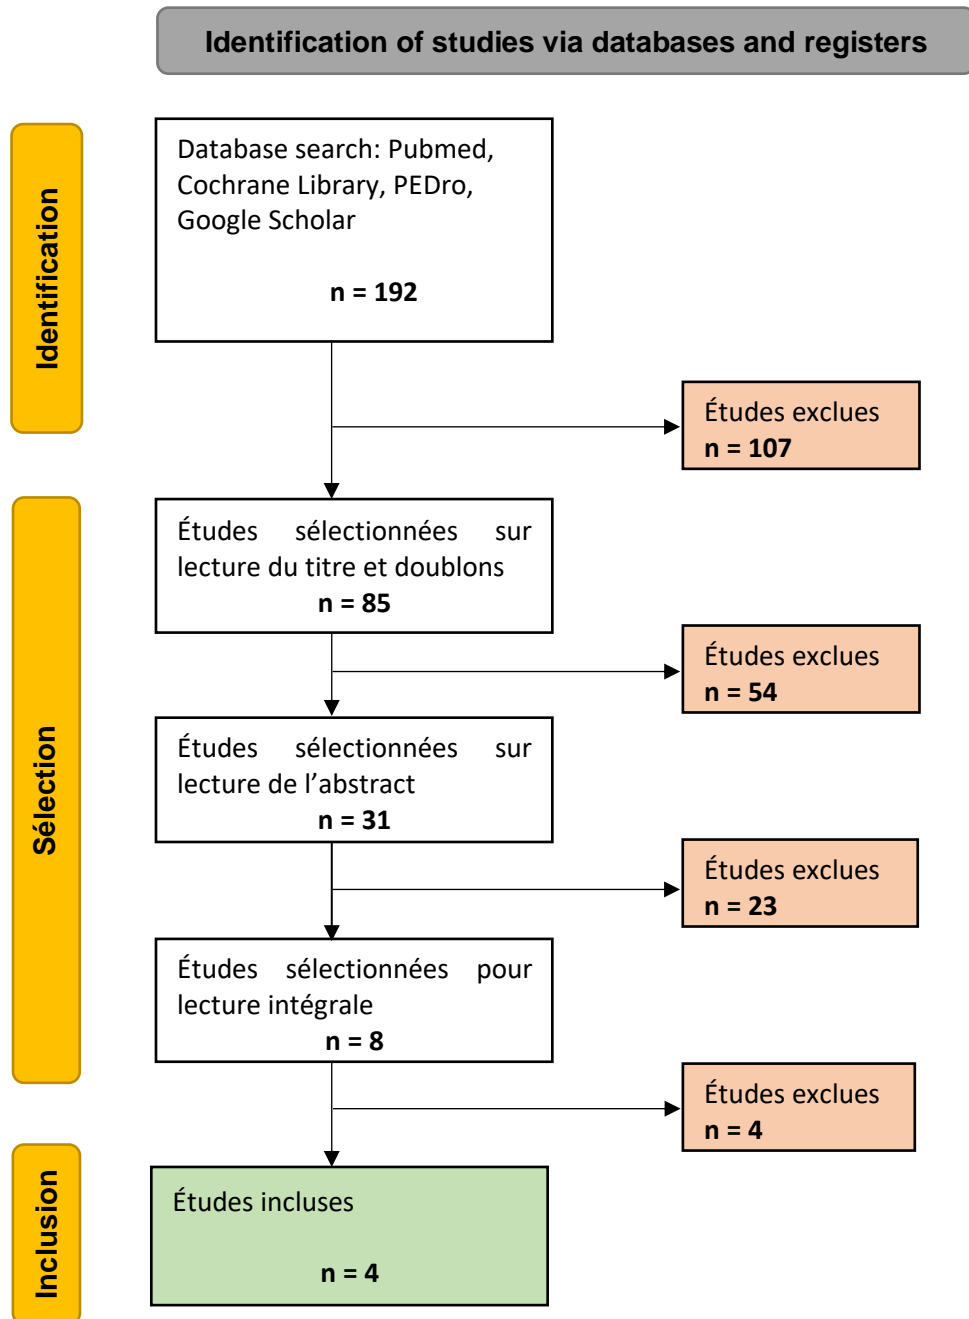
Identification of studies via databases and registers

Identification

Database search: Pubmed, Cochrane Library, PEDro, Google Scholar

n = 192

Études exclues
n = 107

Sélection

Études sélectionnées sur lecture du titre et doublons
n = 85

Études exclues
n = 54

Études sélectionnées sur lecture de l'abstract
n = 31

Études exclues
n = 23

Études sélectionnées pour lecture intégrale
n = 8

Études exclues
n = 4

Inclusion

Études incluses

n = 4